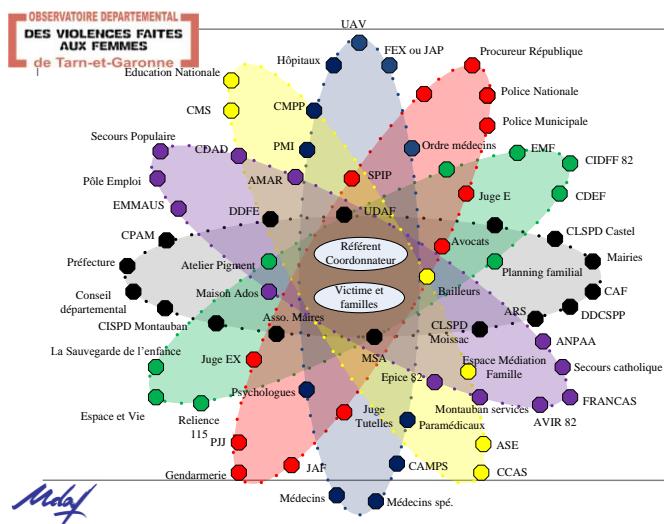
OBSERVATOIRE DEPARTEMENTAL
DES VIOLENCES FAITES AUX FEMMES
de Tarn-et-Garonne

UAV
Hôpitaux
FEX ou JAP
Procureur République
Education Nationale
Police Nationale
CMS
CMPP
Police Municipale
Secours Populaire
PMI
Ordre médecins
CDAD
EMF
CIDFF 82
Pôle Emploi
AMAR
SPIP
Juge E
CDEF
EMMAUS
DDFE
UDAF
CLSPD Castel
CPAM
Avocats
Référent Coordonnateur
Mairies
Préfecture
Atelier Pigment
Planning familial
Conseil départemental
Maison Ados
Victime et familles
Bailleurs
CAF
CISPD Montauban
Asso. Maires
ARS
DDCSPP
CLSPD Moissac
ANPAA
La Sauvegarde de l'enfance
Juge EX
MSA
Espace Médiation Famille
Secours catholique
Epice 82
Psychologues
Montauban services
FRANCAS
Espace et Vie
Relience 115
Juge Tutelles
AVIR 82
Paramédicaux
PJJ
ASE
JAF
CAMPS
Gendarmerie
CCAS
Médecins
Médecins spé.
Mdaf